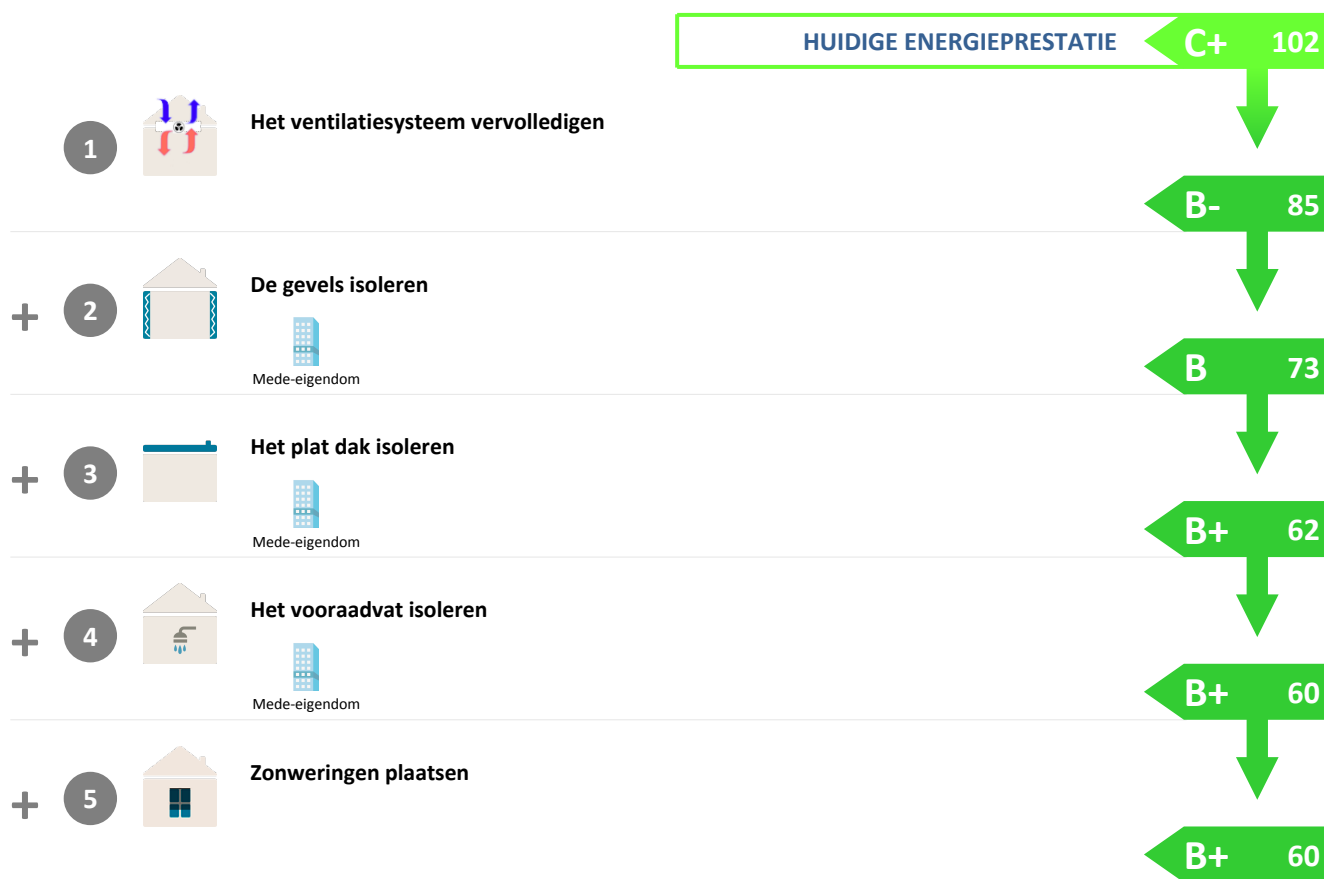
HUIDIGE ENERGIEPRESTATIE C+ 102

1 Het ventilatiesysteem vervolledigen

B- 85

+ 2 De gevels isoleren

Mede-eigendom

B 73

+ 3 Het plat dak isoleren

Mede-eigendom

B+ 62

+ 4 Het vooraadvat isoleren

Mede-eigendom

B+ 60

+ 5 Zonweringen plaatsen

B+ 60